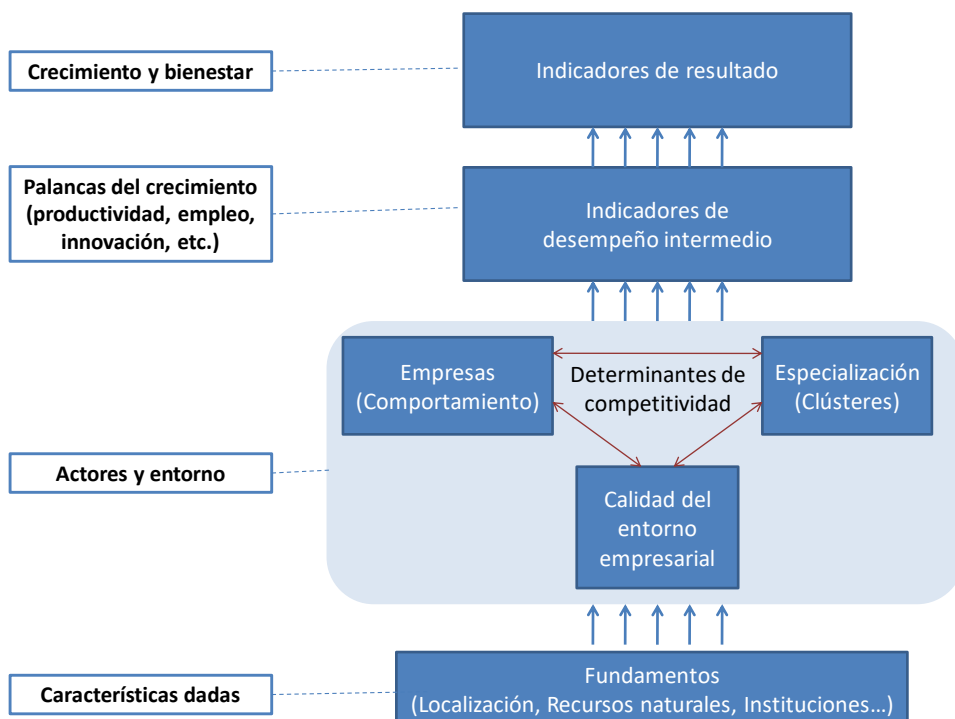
Crecimiento y bienestar

Indicadores de resultado

Palancas del crecimiento (productividad, empleo, innovación, etc.)

Indicadores de desempeño intermedio

Empresas (Comportamiento)

Determinantes de competitividad

Especialización (Clústeres)

Actores y entorno

Calidad del entorno empresarial

Fundamentos (Localización, Recursos naturales, Instituciones…)

Características dadas